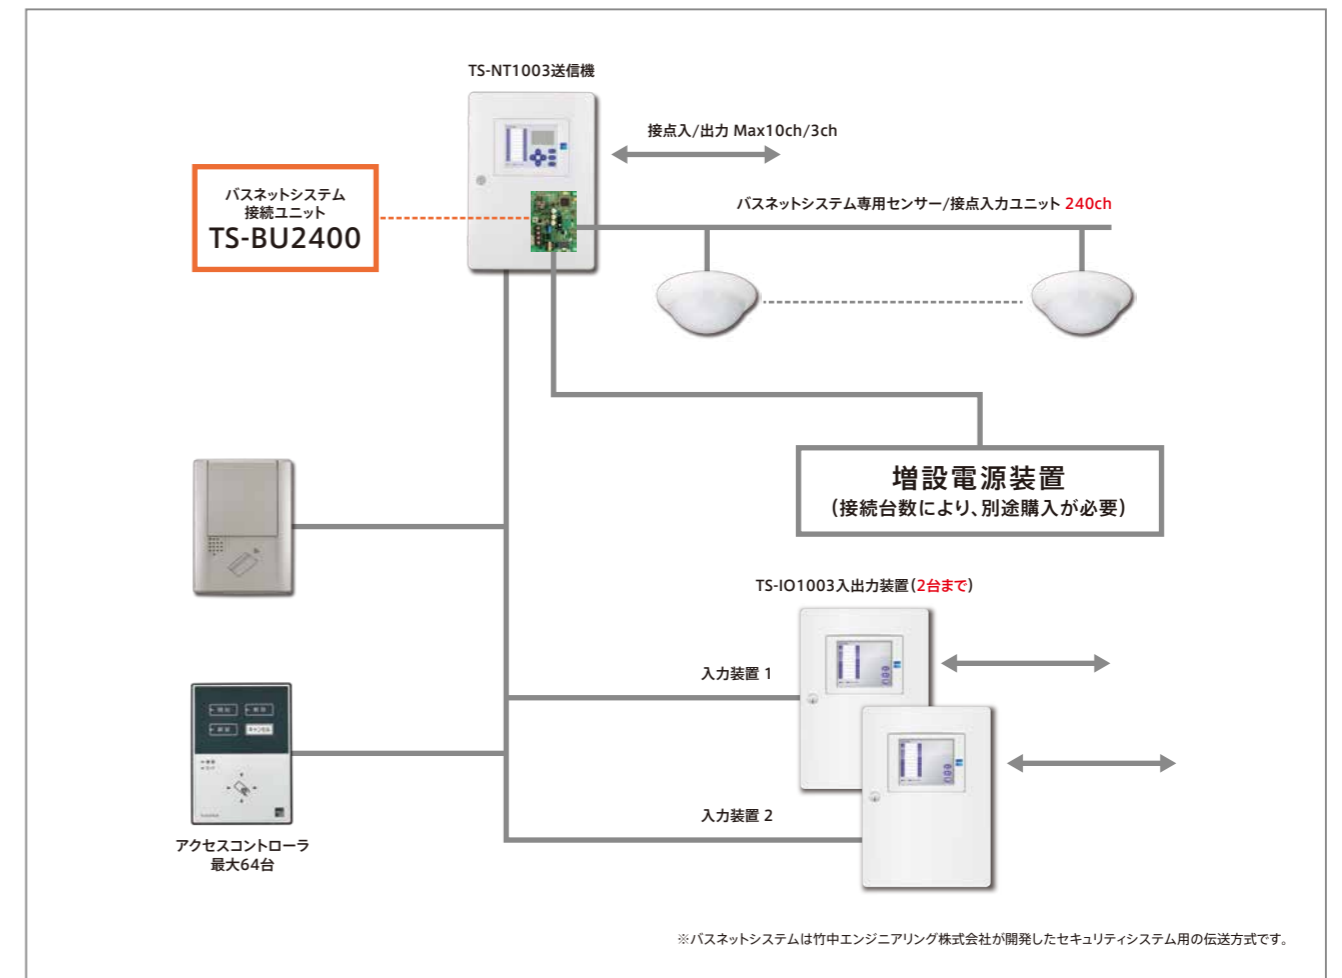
TS-NT1003送信機

接点入/出力 Max10ch/3ch

バスネットシステム
接続ユニット
TS-BU2400

バスネットシステム専用センサー/接点入力ユニット 240ch

増設電源装置
(接続台数により、別途購入が必要)

TS-IO1003入出力装置(2台まで)

入力装置 1

入力装置 2

アクセスコントローラ
最大64台

※バスネットシステムは竹中エンジニアリング株式会社が開発したセキュリティシステム用の伝送方式です。